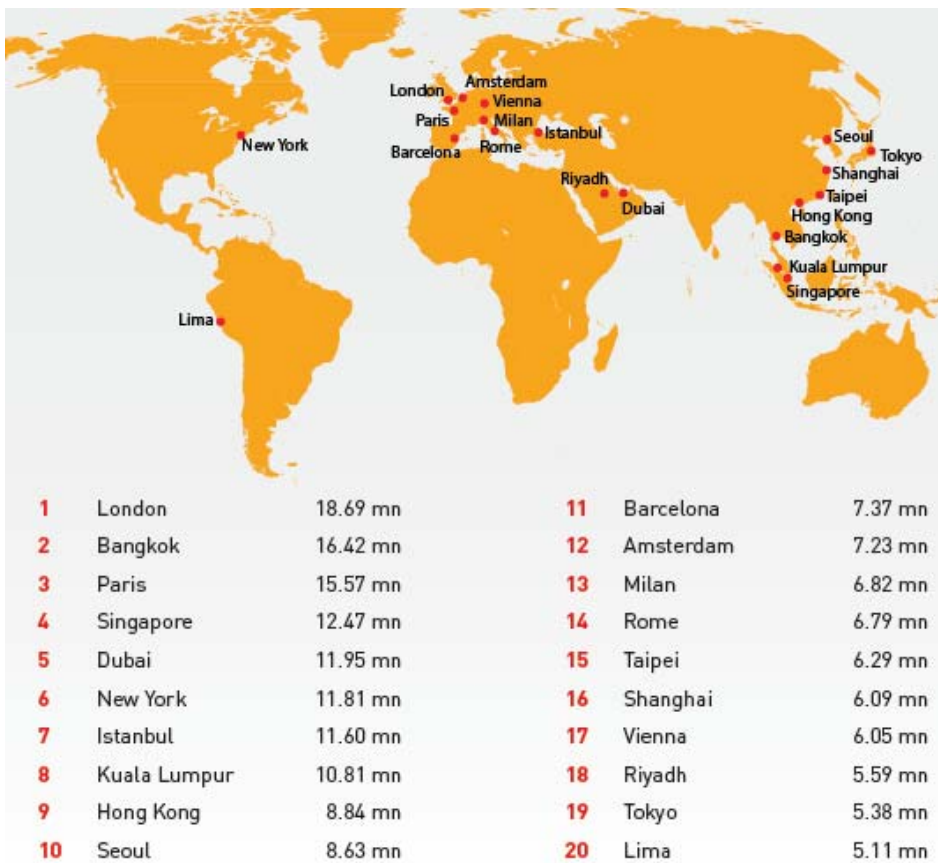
London
Amsterdam
Vienna
Paris
Milan
Istanbul
Barcelona
Rome
New York
Seoul
Tokyo
Shanghai
Riyadh
Dubai
Taipei
Hong Kong
Bangkok
Kuala Lumpur
Singapore
Lima

| | | |
|---|---|---|
| 1 | London | 18.69 mn |
| 2 | Bangkok | 16.42 mn |
| 3 | Paris | 15.57 mn |
| 4 | Singapore | 12.47 mn |
| 5 | Dubai | 11.95 mn |
| 6 | New York | 11.81 mn |
| 7 | Istanbul | 11.60 mn |
| 8 | Kuala Lumpur | 10.81 mn |
| 9 | Hong Kong | 8.84 mn |
| 10 | Seoul | 8.63 mn |

| | | |
|---|---|---|
| 11 | Barcelona | 7.37 mn |
| 12 | Amsterdam | 7.23 mn |
| 13 | Milan | 6.82 mn |
| 14 | Rome | 6.79 mn |
| 15 | Taipei | 6.29 mn |
| 16 | Shanghai | 6.09 mn |
| 17 | Vienna | 6.05 mn |
| 18 | Riyadh | 5.59 mn |
| 19 | Tokyo | 5.38 mn |
| 20 | Lima | 5.11 mn |